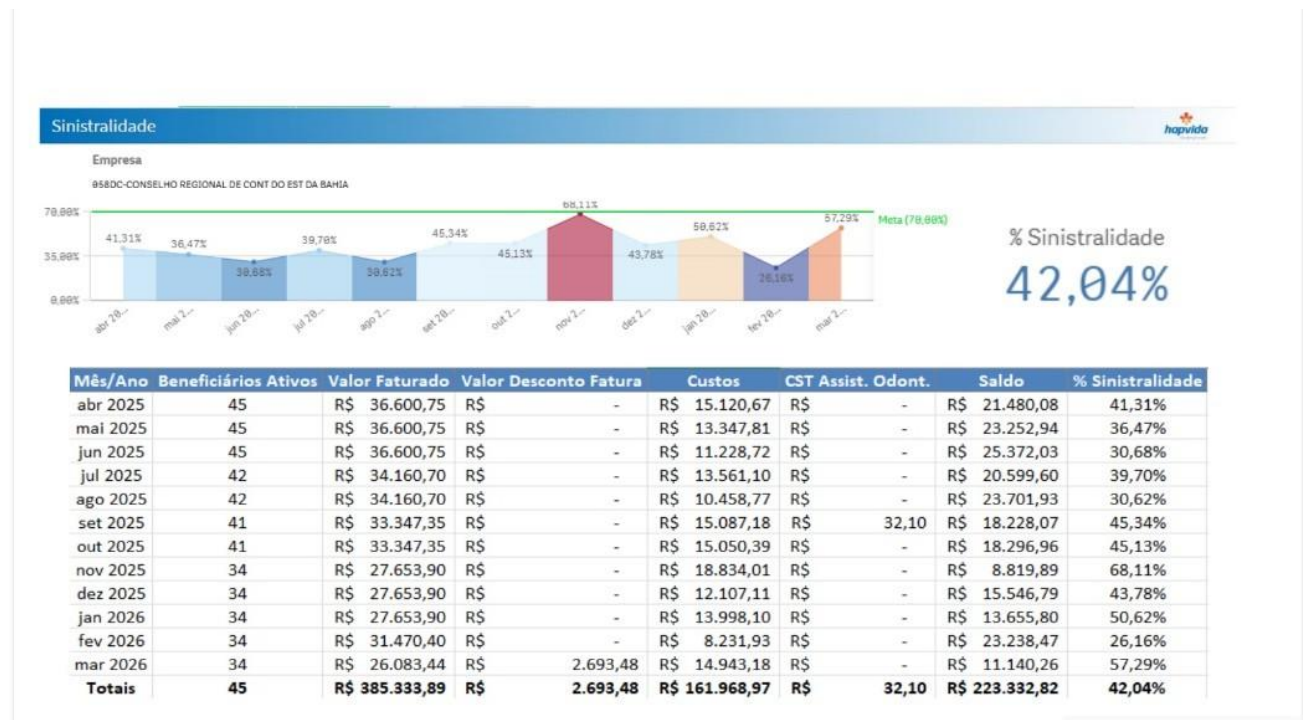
Sinistralidade

hapvida

Empresa

858DC-CONSELHO REGIONAL DE CONT DO EST DA BAHIA

70,00%
35,00%
0,00%

41,31% 36,47% 30,68% 39,70% 30,62% 45,34% 45,13% 68,11% 43,78% 50,62% 26,16% 57,29%

Meta (70,00%)

abr 20... mai 2... jun 20... jul 20... ago 2... set 20... out 2... nov 2... dez 2... jan 20... fev 20... mar 2...

% Sinistralidade

42,04%

| Mês/Ano | Beneficiários Ativos | Valor Faturado | Valor Desconto Fatura | Custos | CST Assist. Odont. | Saldo | % Sinistralidade |
|---|---|---|---|---|---|---|---|
| abr 2025 | 45 | R$ 36.600,75 | R$ - | R$ 15.120,67 | R$ - | R$ 21.480,08 | 41,31% |
| mai 2025 | 45 | R$ 36.600,75 | R$ - | R$ 13.347,81 | R$ - | R$ 23.252,94 | 36,47% |
| jun 2025 | 45 | R$ 36.600,75 | R$ - | R$ 11.228,72 | R$ - | R$ 25.372,03 | 30,68% |
| jul 2025 | 42 | R$ 34.160,70 | R$ - | R$ 13.561,10 | R$ - | R$ 20.599,60 | 39,70% |
| ago 2025 | 42 | R$ 34.160,70 | R$ - | R$ 10.458,77 | R$ - | R$ 23.701,93 | 30,62% |
| set 2025 | 41 | R$ 33.347,35 | R$ - | R$ 15.087,18 | R$ 32,10 | R$ 18.228,07 | 45,34% |
| out 2025 | 41 | R$ 33.347,35 | R$ - | R$ 15.050,39 | R$ - | R$ 18.296,96 | 45,13% |
| nov 2025 | 34 | R$ 27.653,90 | R$ - | R$ 18.834,01 | R$ - | R$ 8.819,89 | 68,11% |
| dez 2025 | 34 | R$ 27.653,90 | R$ - | R$ 12.107,11 | R$ - | R$ 15.546,79 | 43,78% |
| jan 2026 | 34 | R$ 27.653,90 | R$ - | R$ 13.998,10 | R$ - | R$ 13.655,80 | 50,62% |
| fev 2026 | 34 | R$ 31.470,40 | R$ - | R$ 8.231,93 | R$ - | R$ 23.238,47 | 26,16% |
| mar 2026 | 34 | R$ 26.083,44 | R$ 2.693,48 | R$ 14.943,18 | R$ - | R$ 11.140,26 | 57,29% |
| Totais | 45 | R$ 385.333,89 | R$ 2.693,48 | R$ 161.968,97 | R$ 32,10 | R$ 223.332,82 | 42,04% |